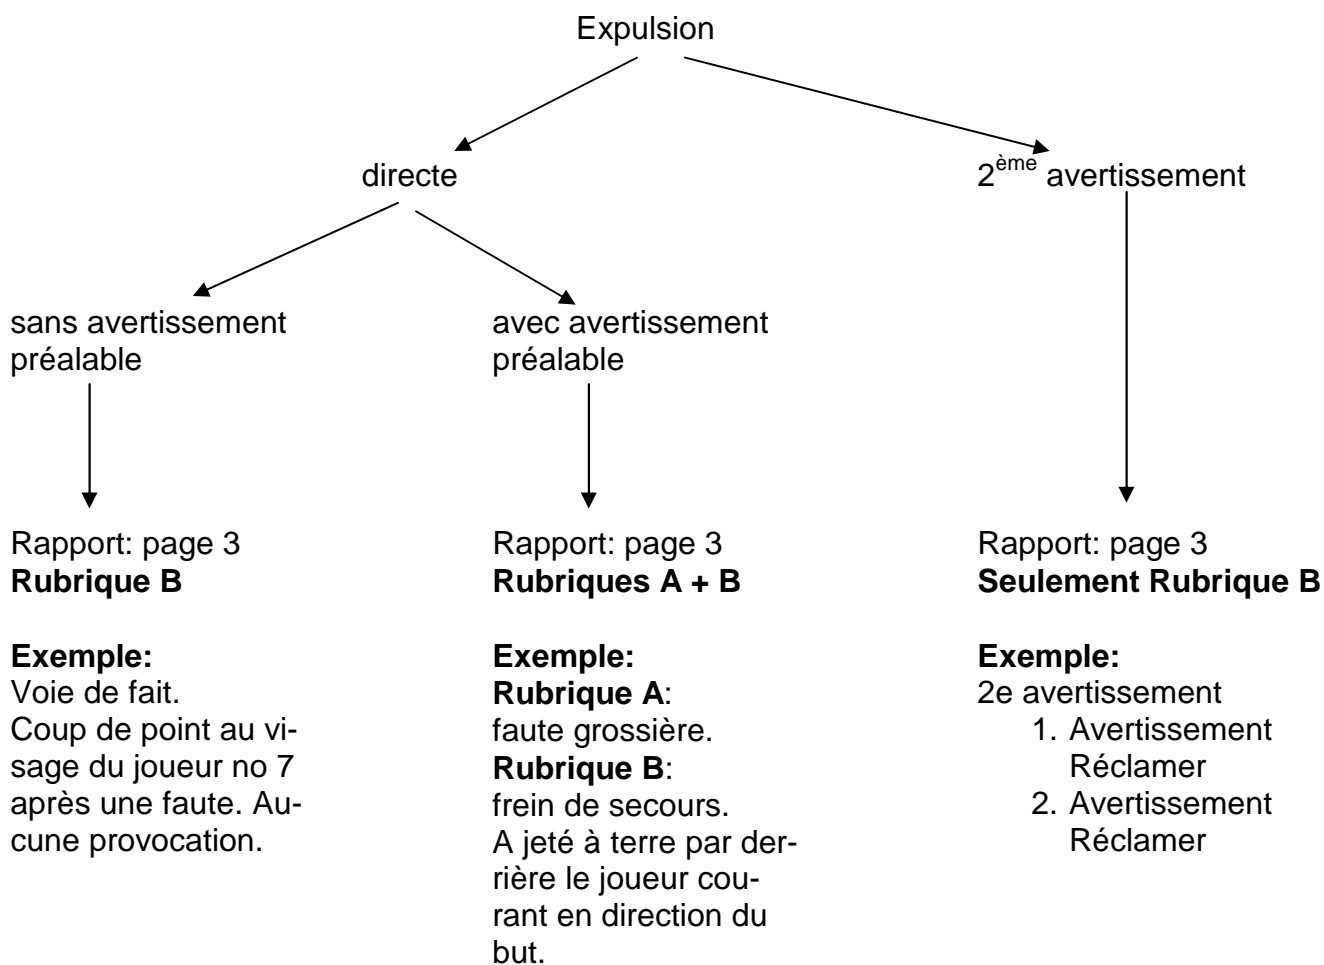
Expulsion

directe

2$^{\text{ème}}$ avertissement

sans avertissement préalable

avec avertissement préalable

Rapport: page 3
**Rubrique B**

**Exemple:**
Voie de fait.
Coup de point au visage du joueur no 7 après une faute. Aucune provocation.

Rapport: page 3
**Rubriques A + B**

**Exemple:**
**Rubrique A**:
faute grossière.
**Rubrique B**:
frein de secours.
A jeté à terre par derrière le joueur courant en direction du but.

Rapport: page 3
**Seulement Rubrique B**

**Exemple:**
2e avertissement
1. Avertissement Réclamer
2. Avertissement Réclamer